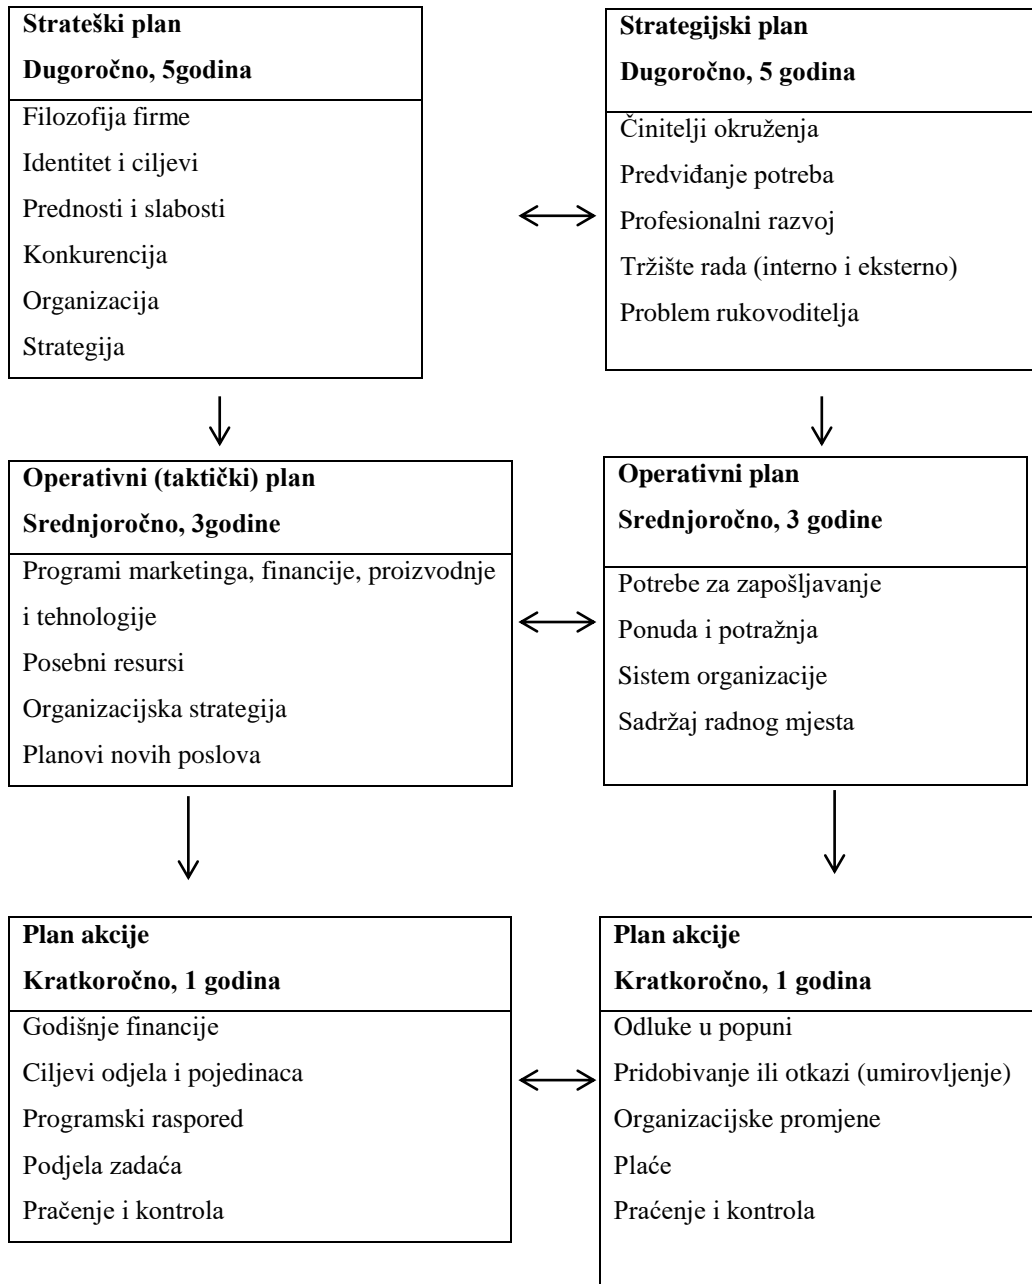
Strateški plan

Dugoročno, 5godina

Filozofija firme

Identitet i ciljevi

Prednosti i slabosti

Konkurencija

Organizacija

Strategija

Strategijski plan

Dugoročno, 5 godina

Činitelji okruženja

Predviđanje potreba

Profesionalni razvoj

Tržište rada (interno i eksterno)

Problem rukovoditelja

Operativni (taktički) plan

Srednjoročno, 3godine

Programi marketinga, financije, proizvodnje i tehnologije

Posebni resursi

Organizacijska strategija

Planovi novih poslova

Operativni plan

Srednjoročno, 3 godine

Potrebe za zapošljavanje

Ponuda i potražnja

Sistem organizacije

Sadržaj radnog mjesta

Plan akcije

Kratkoročno, 1 godina

Godišnje financije

Ciljevi odjela i pojedinaca

Programski raspored

Podjela zadaća

Pračenje i kontrola

Plan akcije

Kratkoročno, 1 godina

Odluke u popuni

Pridobivanje ili otkazi (umirovljenje)

Organizacijske promjene

Plaće

Praćenje i kontrola